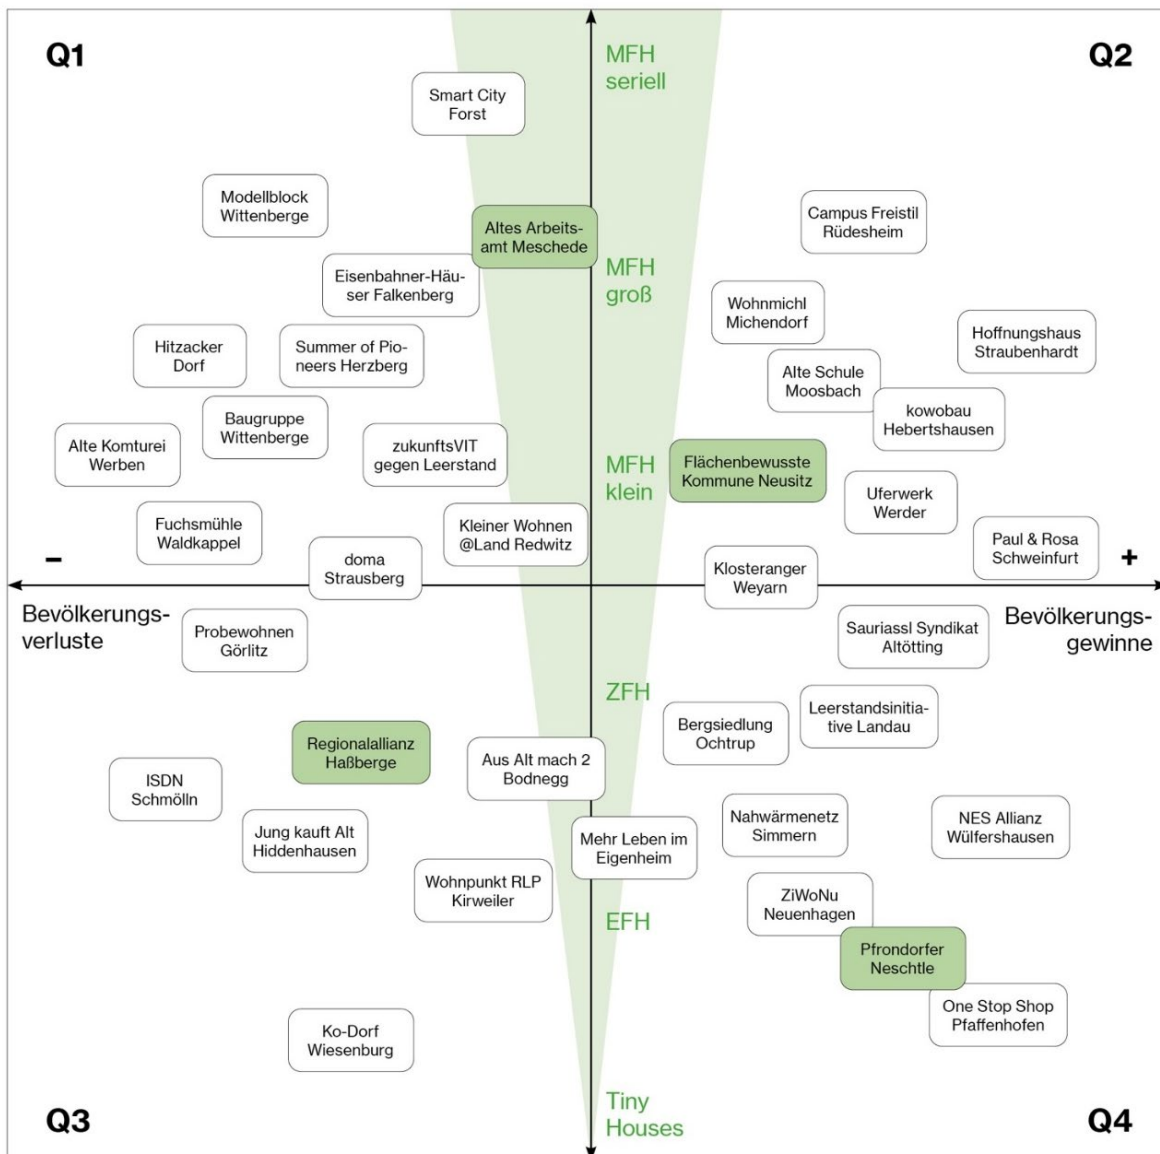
Q1

Q2

MFH seriell

Smart City Forst

Modellblock Wittenberge

Altes Arbeitsamt Meschede

Campus Freistil Rüdesheim

Eisenbahner-Häuser Falkenberg

MFH groß

Wohnmichl Michendorf

Hoffnungshaus Straubenhardt

Hitzacker Dorf

Summer of Pioneers Herzberg

Alte Schule Moosbach

kowobau Hebertshausen

Baugruppe Wittenberge

Alte Komturei Werben

zukunftsVIT gegen Leerstand

MFH klein

Flächenbewusste Kommune Neusitz

Uferwerk Werder

Fuchsmühle Waldkappel

Kleiner Wohnen @Land Redwitz

Paul & Rosa Schweinfurt

–

doma Strausberg

Klosteranger Weyarn

+

Bevölkerungsverluste

Probewohnen Görlitz

Sauriassl Syndikat Altötting

Bevölkerungsgewinne

ZFH

Leerstandsinitiative Landau

Bergsiedlung Ochtrup

Regionalallianz Haßberge

Aus Alt mach 2 Bodnegg

ISDN Schmölln

Nahwärmenetz Simmern

NES Allianz Wülfershausen

Jung kauft Alt Hiddenhausen

Mehr Leben im Eigenheim

Wohnpunkt RLP Kirweiler

ZiWoNu Neuenhagen

EFH

Pfrondorfer Neschtle

One Stop Shop Pfaffenhofen

Ko-Dorf Wiesenburg

Q3

Tiny Houses

Q4